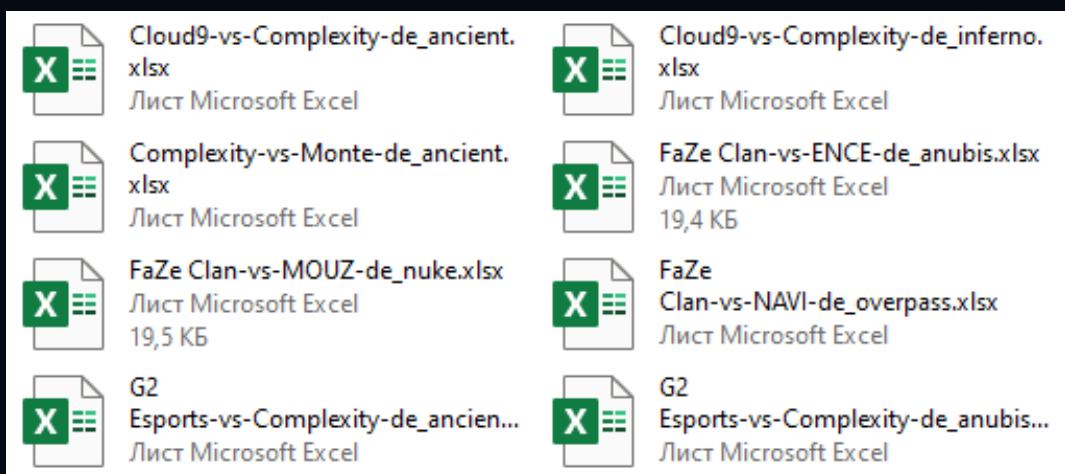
Cloud9-vs-Complexity-de_ancient.xlsx
Лист Microsoft Excel

Cloud9-vs-Complexity-de_inferno.xlsx
Лист Microsoft Excel

Complexity-vs-Monte-de_ancient.xlsx
Лист Microsoft Excel

FaZe Clan-vs-ENCE-de_anubis.xlsx
Лист Microsoft Excel
19,4 КБ

FaZe Clan-vs-MOUZ-de_nuke.xlsx
Лист Microsoft Excel
19,5 КБ

FaZe Clan-vs-NAVI-de_overpass.xlsx
Лист Microsoft Excel

G2 Esports-vs-Complexity-de_ancien...
Лист Microsoft Excel

G2 Esports-vs-Complexity-de_anubis...
Лист Microsoft Excel